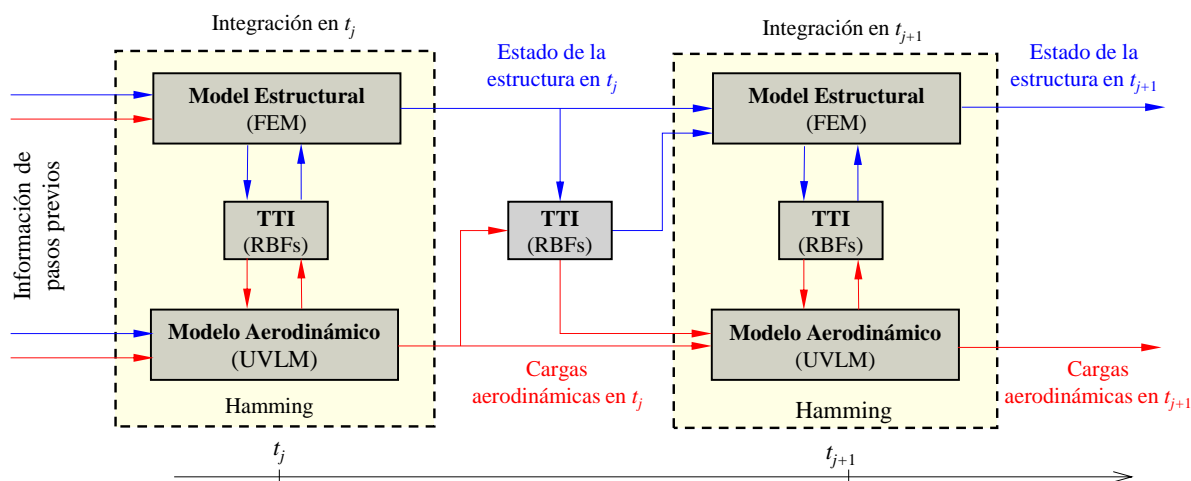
Integración en $t_j$

Información de pasos previos

Model Estructural
(FEM)

TTI
(RBFs)

Modelo Aerodinámico
(UVLM)

Hamming

Estado de la estructura en $t_j$

TTI
(RBFs)

Cargas aerodinámicas en $t_j$

Integración en $t_{j+1}$

Model Estructural
(FEM)

TTI
(RBFs)

Modelo Aerodinámico
(UVLM)

Hamming

Estado de la estructura en $t_{j+1}$

Cargas aerodinámicas en $t_{j+1}$

$t_j$

$t_{j+1}$